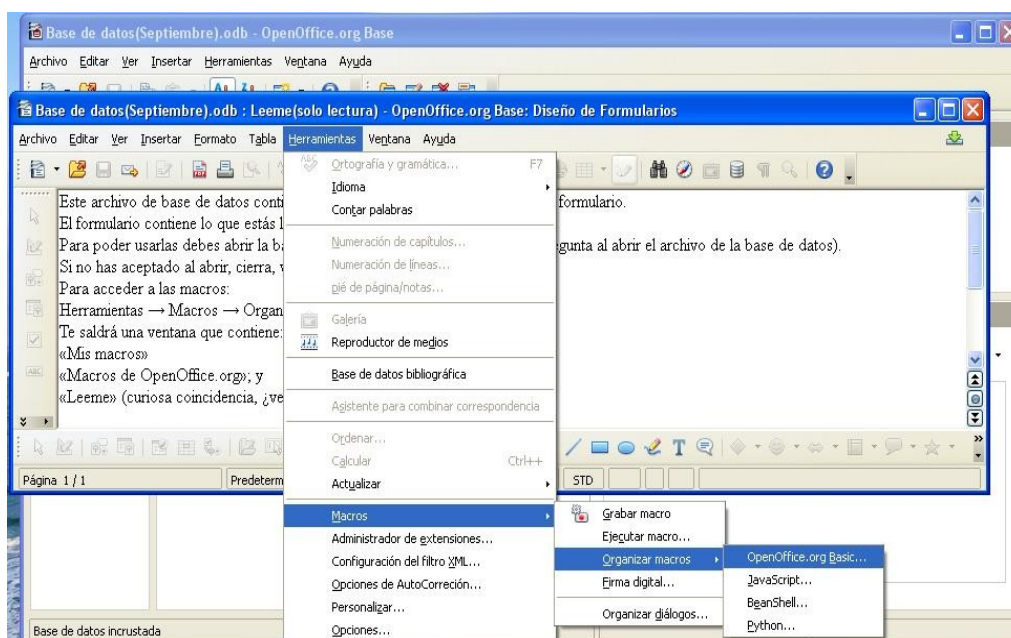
Base de datos(Septiembre).odb - OpenOffice.org Base

Archivo Editar Ver Insertar Herramientas Ventana Ayuda

Base de datos(Septiembre).odb : Leeme(solo lectura) - OpenOffice.org Base: Diseño de Formularios

Archivo Editar Ver Insertar Formato Tabla Herramientas Ventana Ayuda

Este archivo de base de datos conti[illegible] formulario.
El formulario contiene lo que estás l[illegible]
Para poder usarlas debes abrir la ba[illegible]gunta al abrir el archivo de la base de datos).
Si no has aceptado al abrir, cierra, v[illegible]
Para acceder a las macros:
Herramientas → Macros → Organ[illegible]
Te saldrá una ventana que contiene:
«Mis macros»
«Macros de OpenOffice.org»; y
«Leeme» (curiosa coincidencia, ¿ve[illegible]

Ortografía y gramática... F7
Idioma
Contar palabras
Numeración de capítulos...
Numeración de líneas...
pié de página/notas...
Galería
Reproductor de medios
Base de datos bibliográfica
Asistente para combinar correspondencia
Ordenar...
Calcular Ctrl++
Actualizar
Macros
Administrador de extensiones...
Configuración del filtro XML...
Opciones de AutoCorreción...
Personalizar...
Opciones...

Grabar macro
Ejecutar macro...
Organizar macros
Firma digital...
Organizar diálogos...

OpenOffice.org Basic...
JavaScript...
BeanShell...
Python...

Página 1 / 1
Predeterm
STD

Base de datos incrustada